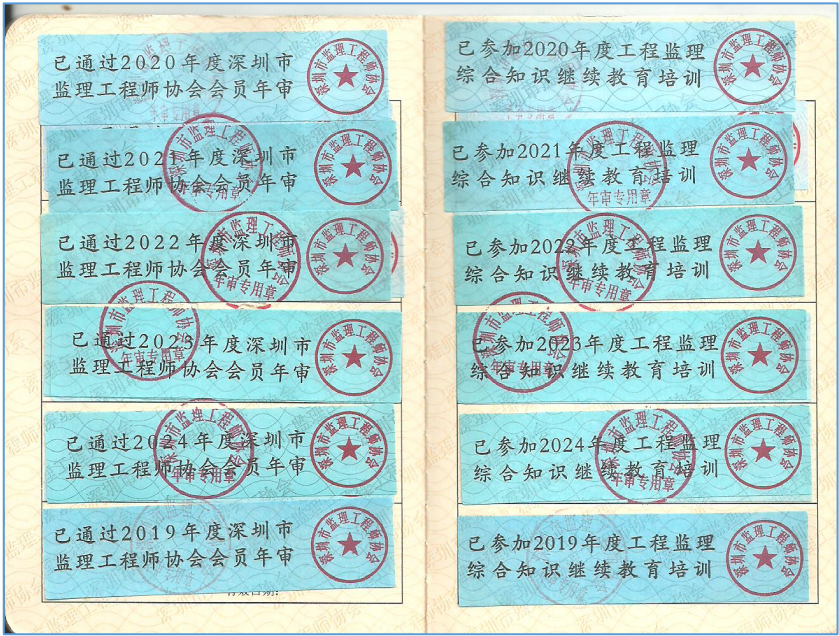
已通过2020年度深圳市监理工程师协会会员年审

深圳市监理工程师协会

已通过2021年度深圳市监理工程师协会会员年审

深圳市监理工程师协会

深圳市监理工程师协会 年审专用章

已通过2022年度深圳市监理工程师协会会员年审

深圳市监理工程师协会

深圳市监理工程师协会 年审专用章

已通过2023年度深圳市监理工程师协会会员年审

深圳市监理工程师协会

深圳市监理工程师协会

已通过2024年度深圳市监理工程师协会会员年审

深圳市监理工程师协会

深圳市监理工程师协会 年审专用章

已通过2019年度深圳市监理工程师协会会员年审

深圳市监理工程师协会

有效日期:

已参加2020年度工程监理综合知识继续教育培训

深圳市监理工程师协会

已参加2021年度工程监理综合知识继续教育培训

深圳市监理工程师协会

深圳市监理工程师协会 年审专用章

已参加2022年度工程监理综合知识继续教育培训

深圳市监理工程师协会

深圳市监理工程师协会 年审专用章

已参加2023年度工程监理综合知识继续教育培训

深圳市监理工程师协会

深圳市监理工程师协会 年审专用章

已参加2024年度工程监理综合知识继续教育培训

深圳市监理工程师协会

深圳市监理工程师协会 年审专用章

已参加2019年度工程监理综合知识继续教育培训

深圳市监理工程师协会